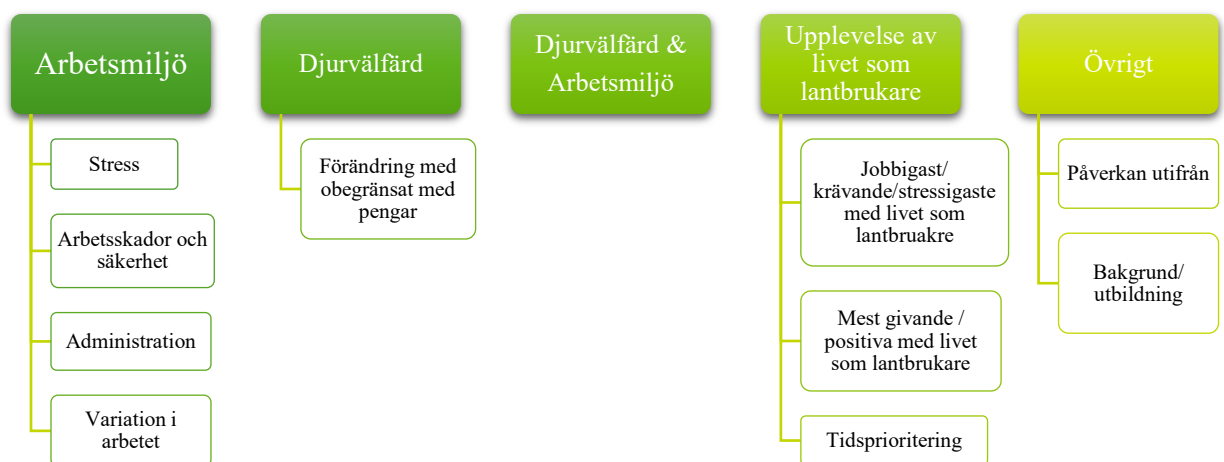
Arbetsmiljö

Stress

Arbetsskador och säkerhet

Administration

Variation i arbetet

Djurvälfärd

Förändring med obegränsat med pengar

Djurvälfärd & Arbetsmiljö

Upplevelse av livet som lantbrukare

Jobbigast/ krävande/stressigaste med livet som lantbruakre

Mest givande / positiva med livet som lantbrukare

Tidsprioritering

Övrigt

Påverkan utifrån

Bakgrund/ utbildning